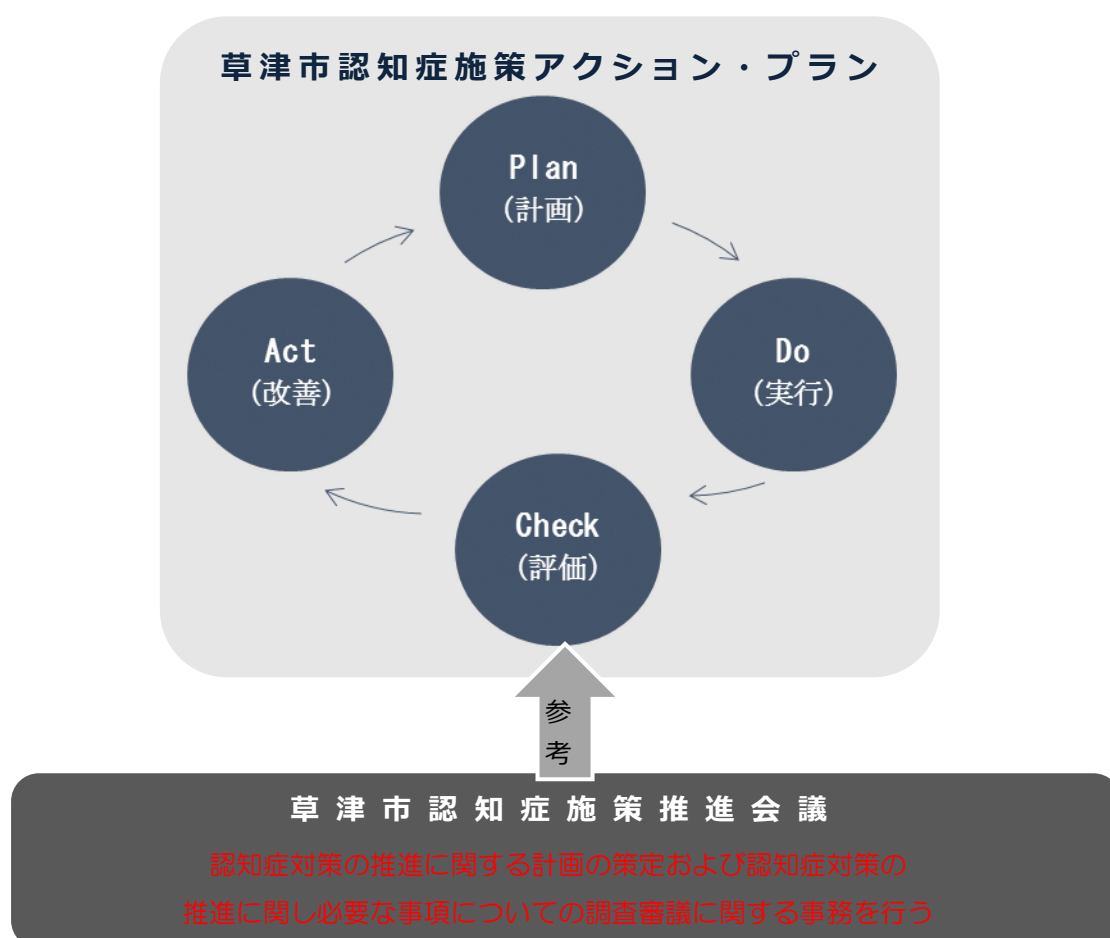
草津市認知症施策アクション・プラン

Plan
(計画)

Do
(実行)

Check
(評価)

Act
(改善)

参考

草津市認知症施策推進会議

認知症対策の推進に関する計画の策定および認知症対策の推進に関し必要な事項についての調査審議に関する事務を行う